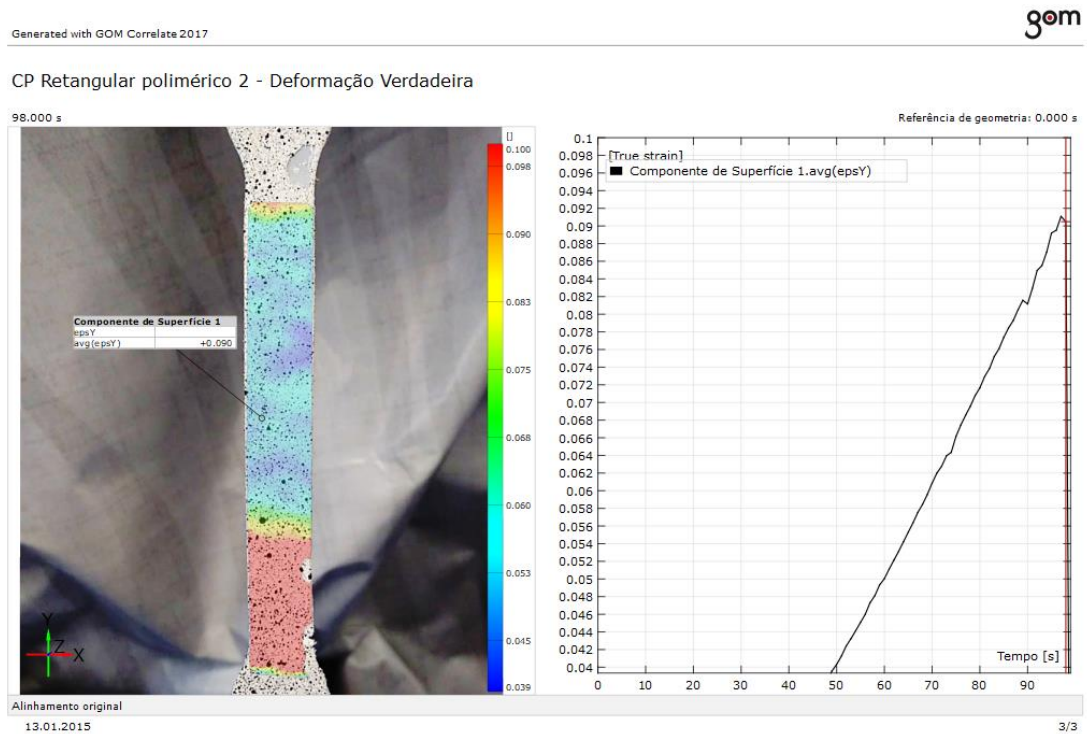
Generated with GOM Correlate 2017

gom

CP Retangular polimérico 2 - Deformação Verdadeira

98.000 s

Referência de geometria: 0.000 s

| Componente de Superfície 1 | |
|---|---|
| epsY | |
| avg(epsY) | +0.090 |

[]
0.100
0.098
0.090
0.083
0.075
0.068
0.060
0.053
0.045
0.039

Y
Z
X

[True strain]
Componente de Superfície 1.avg(epsY)

0.1
0.098
0.096
0.094
0.092
0.09
0.088
0.086
0.084
0.082
0.08
0.078
0.076
0.074
0.072
0.07
0.068
0.066
0.064
0.062
0.06
0.058
0.056
0.054
0.052
0.05
0.048
0.046
0.044
0.042
0.04

Tempo [s]

0 10 20 30 40 50 60 70 80 90

Alinhamento original

13.01.2015

3/3